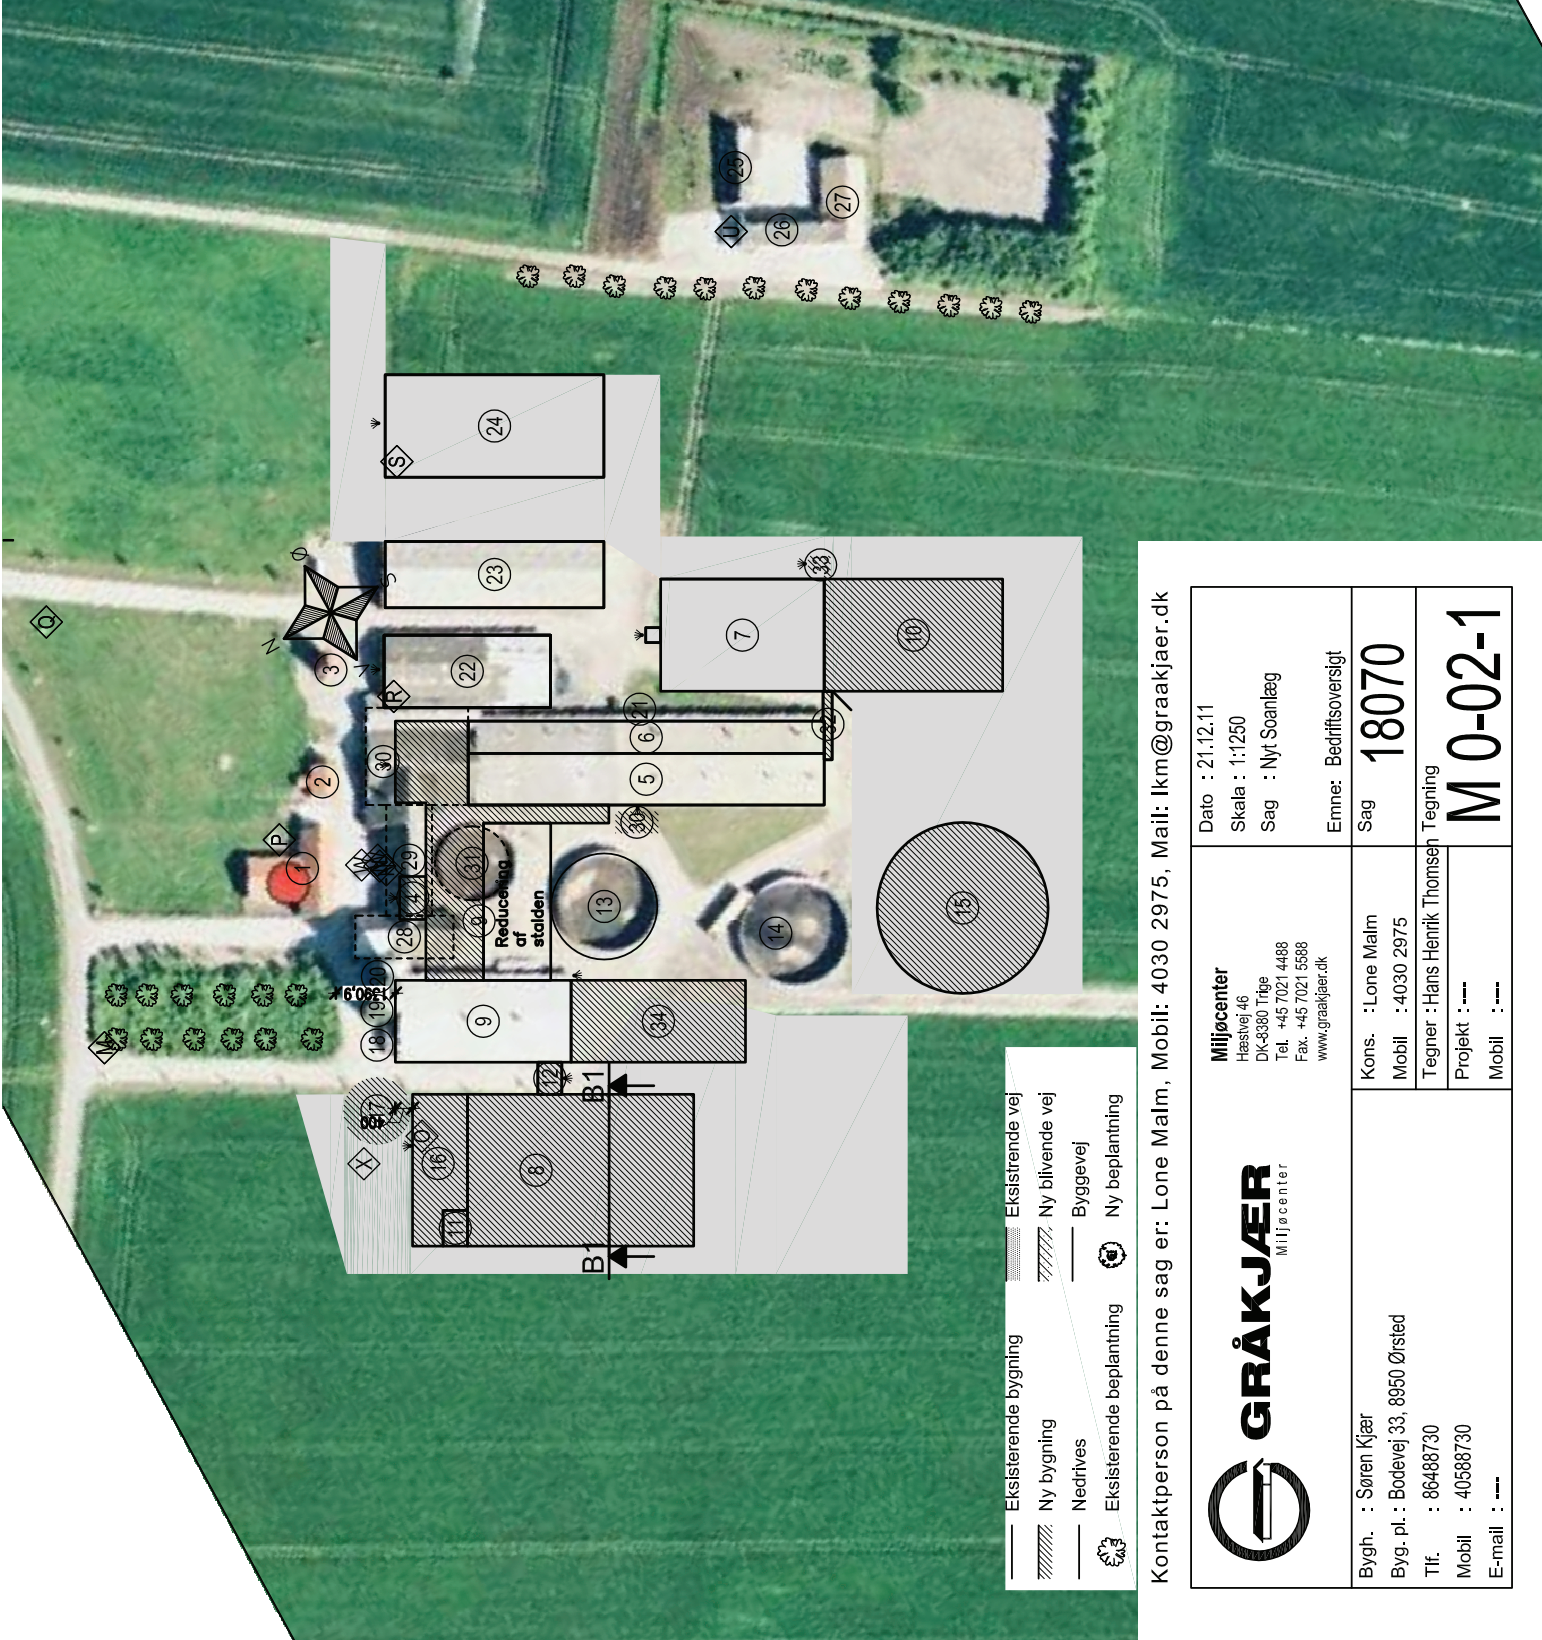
Kontaktperson på denne sag er: Lone Malm, Mobil: 4030 2975, Mail: lkm@graakjaer.dk

Eksisterende bygning
Ny bygning
Nedrives
Eksisterende beplantning
Eksistrende vej
Ny blivende vej
Byggevej
Ny beplantning

GRÅKJÆR
Miljøcenter

Miljøcenter
Hæstvej 46
DK-8380 Trige
Tel. +45 7021 4488
Fax. +45 7021 5588
www.graakjaer.dk

Dato : 21.12.11
Skala : 1:1250
Sag : Nyt Soanlæg
Emne: Bedriftsoversigt

Bygh. : Søren Kjær
Byg. pl. : Bodevej 33, 8950 Ørsted
Tlf. : 86488730
Mobil : 40588730
E-mail : ----

Kons. : Lone Malm
Mobil : 4030 2975
Tegner : Hans Henrik Thomsen
Projekt : ----
Mobil : ----

Sag
18070
Tegning
M 0-02-1

1 2 3 4 5 6 7 8 9 10 11 12 13 14 15 16 17 18 19 20 21 22 23 24 25 26 27 28 29 30 30 31 32 33 34
P Q R S U V W X M
N Ø S
B1 B1
Reducering af stalden
1380,9
400